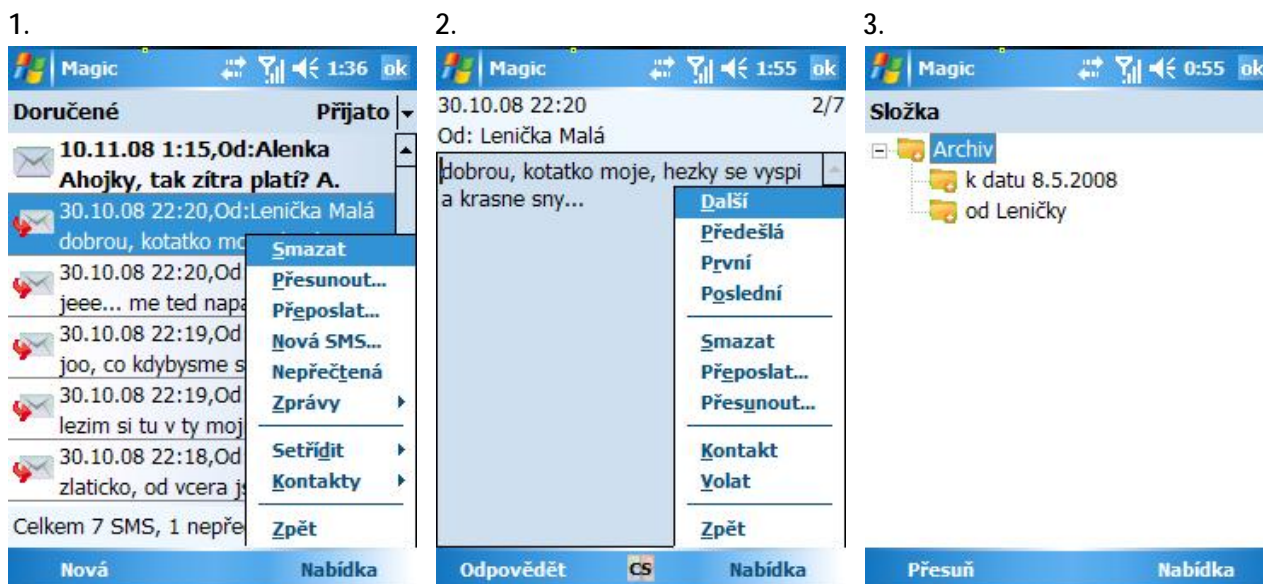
1.

Magic 1:36 ok

Doručené Přijato

10.11.08 1:15,Od:Alenka
Ahojky, tak zítra platí? A.

30.10.08 22:20,Od:Lenička Malá
dobrou, kotatko mo

30.10.08 22:20,Od
jeee... me ted napa

30.10.08 22:19,Od
joo, co kdybysme s

30.10.08 22:19,Od
lezim si tu v ty moj

30.10.08 22:18,Od
zlaticko, od vcera j

Celkem 7 SMS, 1 nepře

Smazat
Přesunout...
Přeposlat...
Nová SMS...
Nepřečtená
Zprávy
Setřídit
Kontakty
Zpět

Nová Nabídka

2.

Magic 1:55 ok

30.10.08 22:20 2/7
Od: Lenička Malá

dobrou, kotatko moje, hezky se vyspi a krasne sny...

Další
Předešlá
První
Poslední
Smazat
Přeposlat...
Přesunout...
Kontakt
Volat
Zpět

Odpovědět CS Nabídka

3.

Magic 0:55 ok

Složka

Archiv
k datu 8.5.2008
od Leničky

Přesuň Nabídka